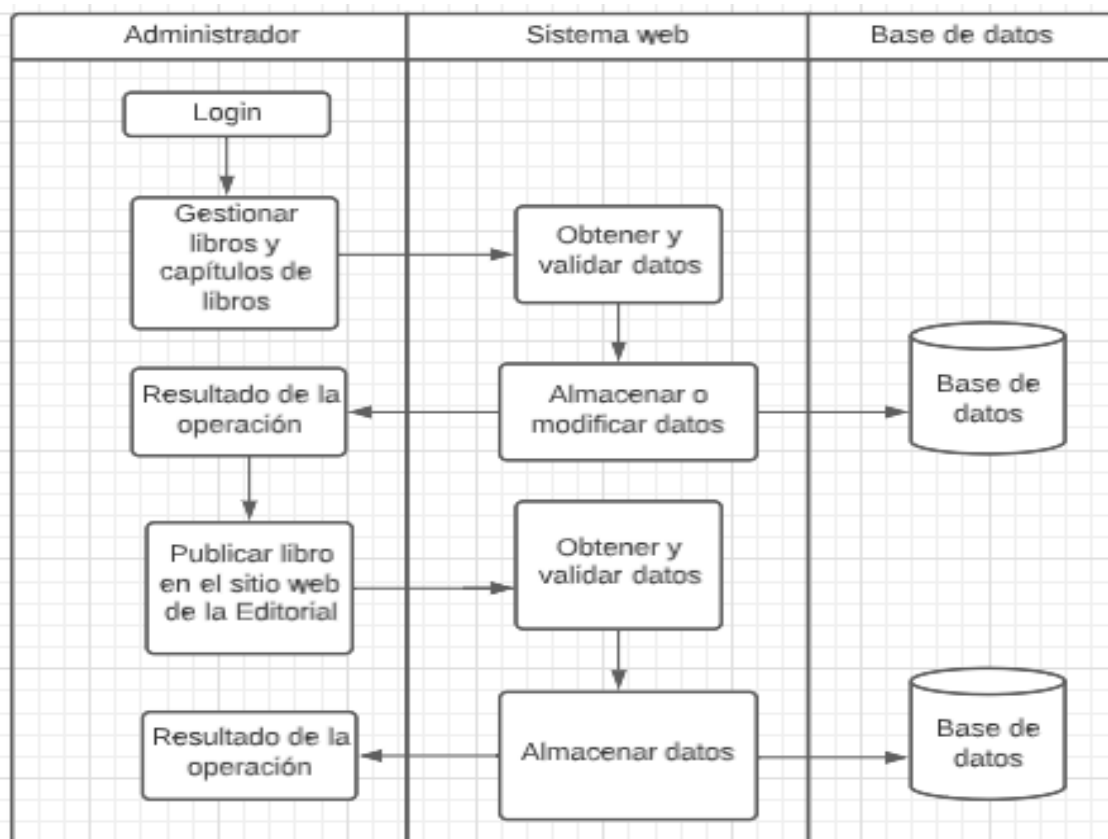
Administrador

Sistema web

Base de datos

Login

Gestionar libros y capítulos de libros

Obtener y validar datos

Resultado de la operación

Almacenar o modificar datos

Base de datos

Publicar libro en el sitio web de la Editorial

Obtener y validar datos

Resultado de la operación

Almacenar datos

Base de datos